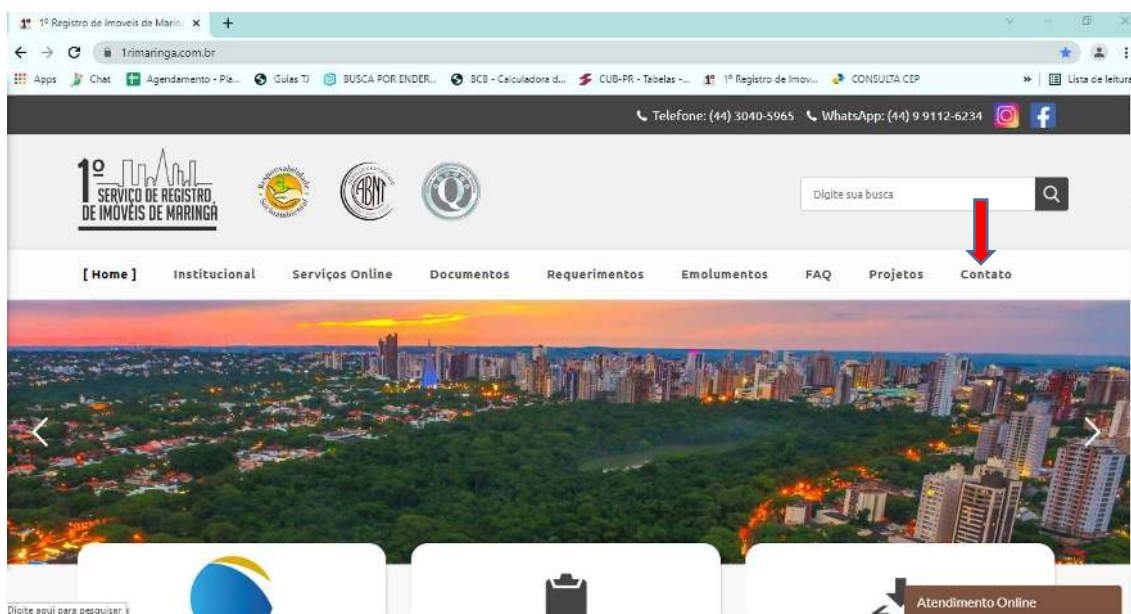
1º Registro de Imoveis de Marin ×

1rimaringa.com.br

Apps Chat Agendamento - Pla... Guias TJ BUSCA POR ENDER... BCB - Calculadora d... CUB-PR - Tabelas -... 1º Registro de Imov... CONSULTA CEP » Lista de leitura

Telefone: (44) 3040-5965 WhatsApp: (44) 9 9112-6234

1º SERVIÇO DE REGISTRO DE IMOVÉIS DE MARINGÁ

Responsabilidade Socioambiental

ABNT

Q

Digite sua busca

[ Home ] Institucional Serviços Online Documentos Requerimentos Emolumentos FAQ Projetos Contato

Digite aqui para pesquisar

Atendimento Online